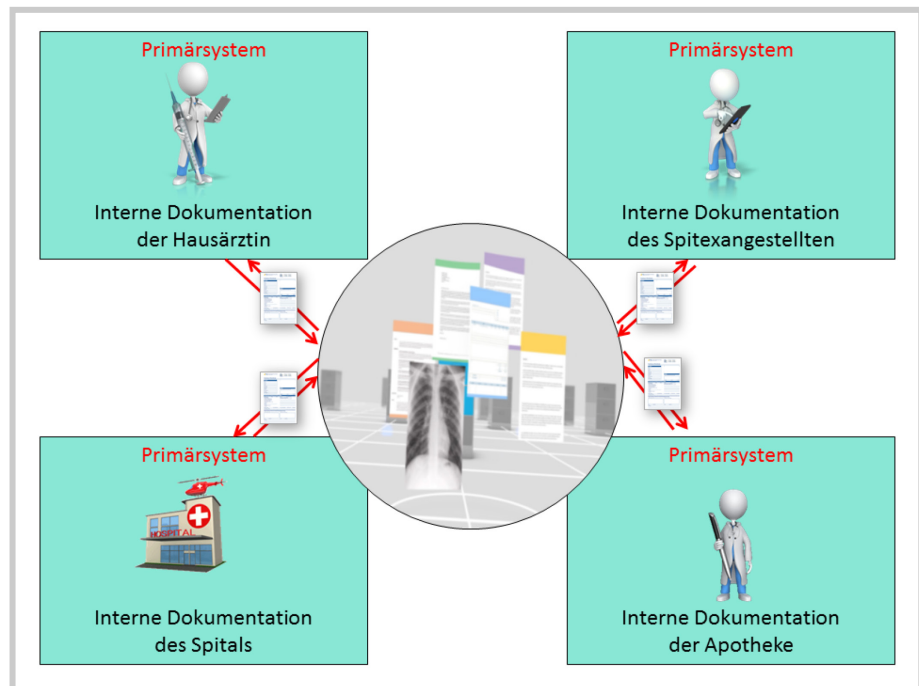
Primärsystem

Interne Dokumentation der Hausärztin

Primärsystem

Interne Dokumentation des Spitexangestellten

Primärsystem

HOSPITAL

Interne Dokumentation des Spitals

Primärsystem

Interne Dokumentation der Apotheke